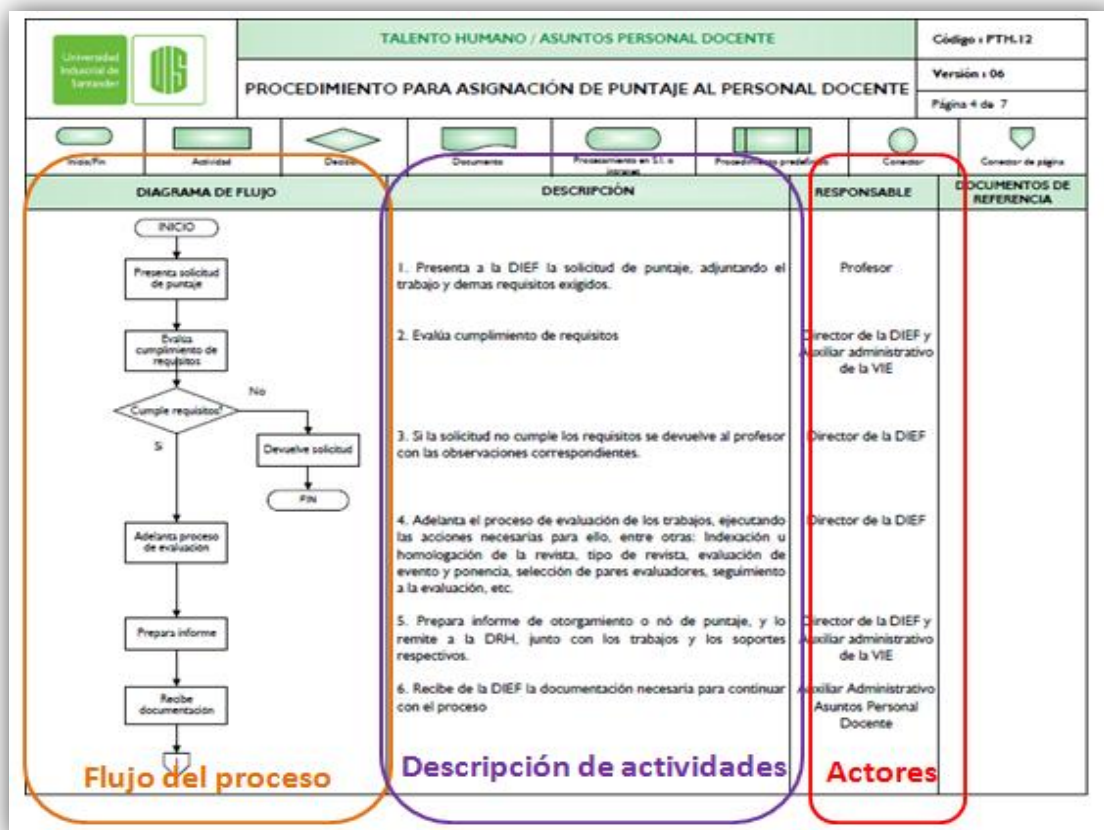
Universidad Industrial de Santander

UIS

TALENTO HUMANO / ASUNTOS PERSONAL DOCENTE

Código : PTH.12

PROCEDIMIENTO PARA ASIGNACIÓN DE PUNTAJE AL PERSONAL DOCENTE

Versión : 06

Página 4 de 7

Inicio/Fin | Actividad | Decisión | Documento | Procesamiento en S.I. o interfaces | Procedimiento predefinido | Conector | Conector de página

| DIAGRAMA DE FLUJO | DESCRIPCIÓN | RESPONSABLE | DOCUMENTOS DE REFERENCIA |
|---|---|---|---|
| INICIO | | | |
| Presenta solicitud de puntaje | 1. Presenta a la DIEF la solicitud de puntaje, adjuntando el trabajo y demas requisitos exigidos. | Profesor | |
| Evalúa cumplimiento de requisitos | 2. Evalúa cumplimiento de requisitos | Director de la DIEF y Auxiliar administrativo de la VIE | |
| Cumple requisitos? No Si Devuelve solicitud FIN | 3. Si la solicitud no cumple los requisitos se devuelve al profesor con las observaciones correspondientes. | Director de la DIEF | |
| Adelanta proceso de evaluación | 4. Adelanta el proceso de evaluación de los trabajos, ejecutando las acciones necesarias para ello, entre otras: Indexación u homologación de la revista, tipo de revista, evaluación de evento y ponencia, selección de pares evaluadores, seguimiento a la evaluación, etc. | Director de la DIEF | |
| Prepara informe | 5. Prepara informe de otorgamiento o nó de puntaje, y lo remite a la DRH, junto con los trabajos y los soportes respectivos. | Director de la DIEF y Auxiliar administrativo de la VIE | |
| Recibe documentación | 6. Recibe de la DIEF la documentación necesaria para continuar con el proceso | Auxiliar Administrativo Asuntos Personal Docente | |

Flujo del proceso

Descripción de actividades

Actores